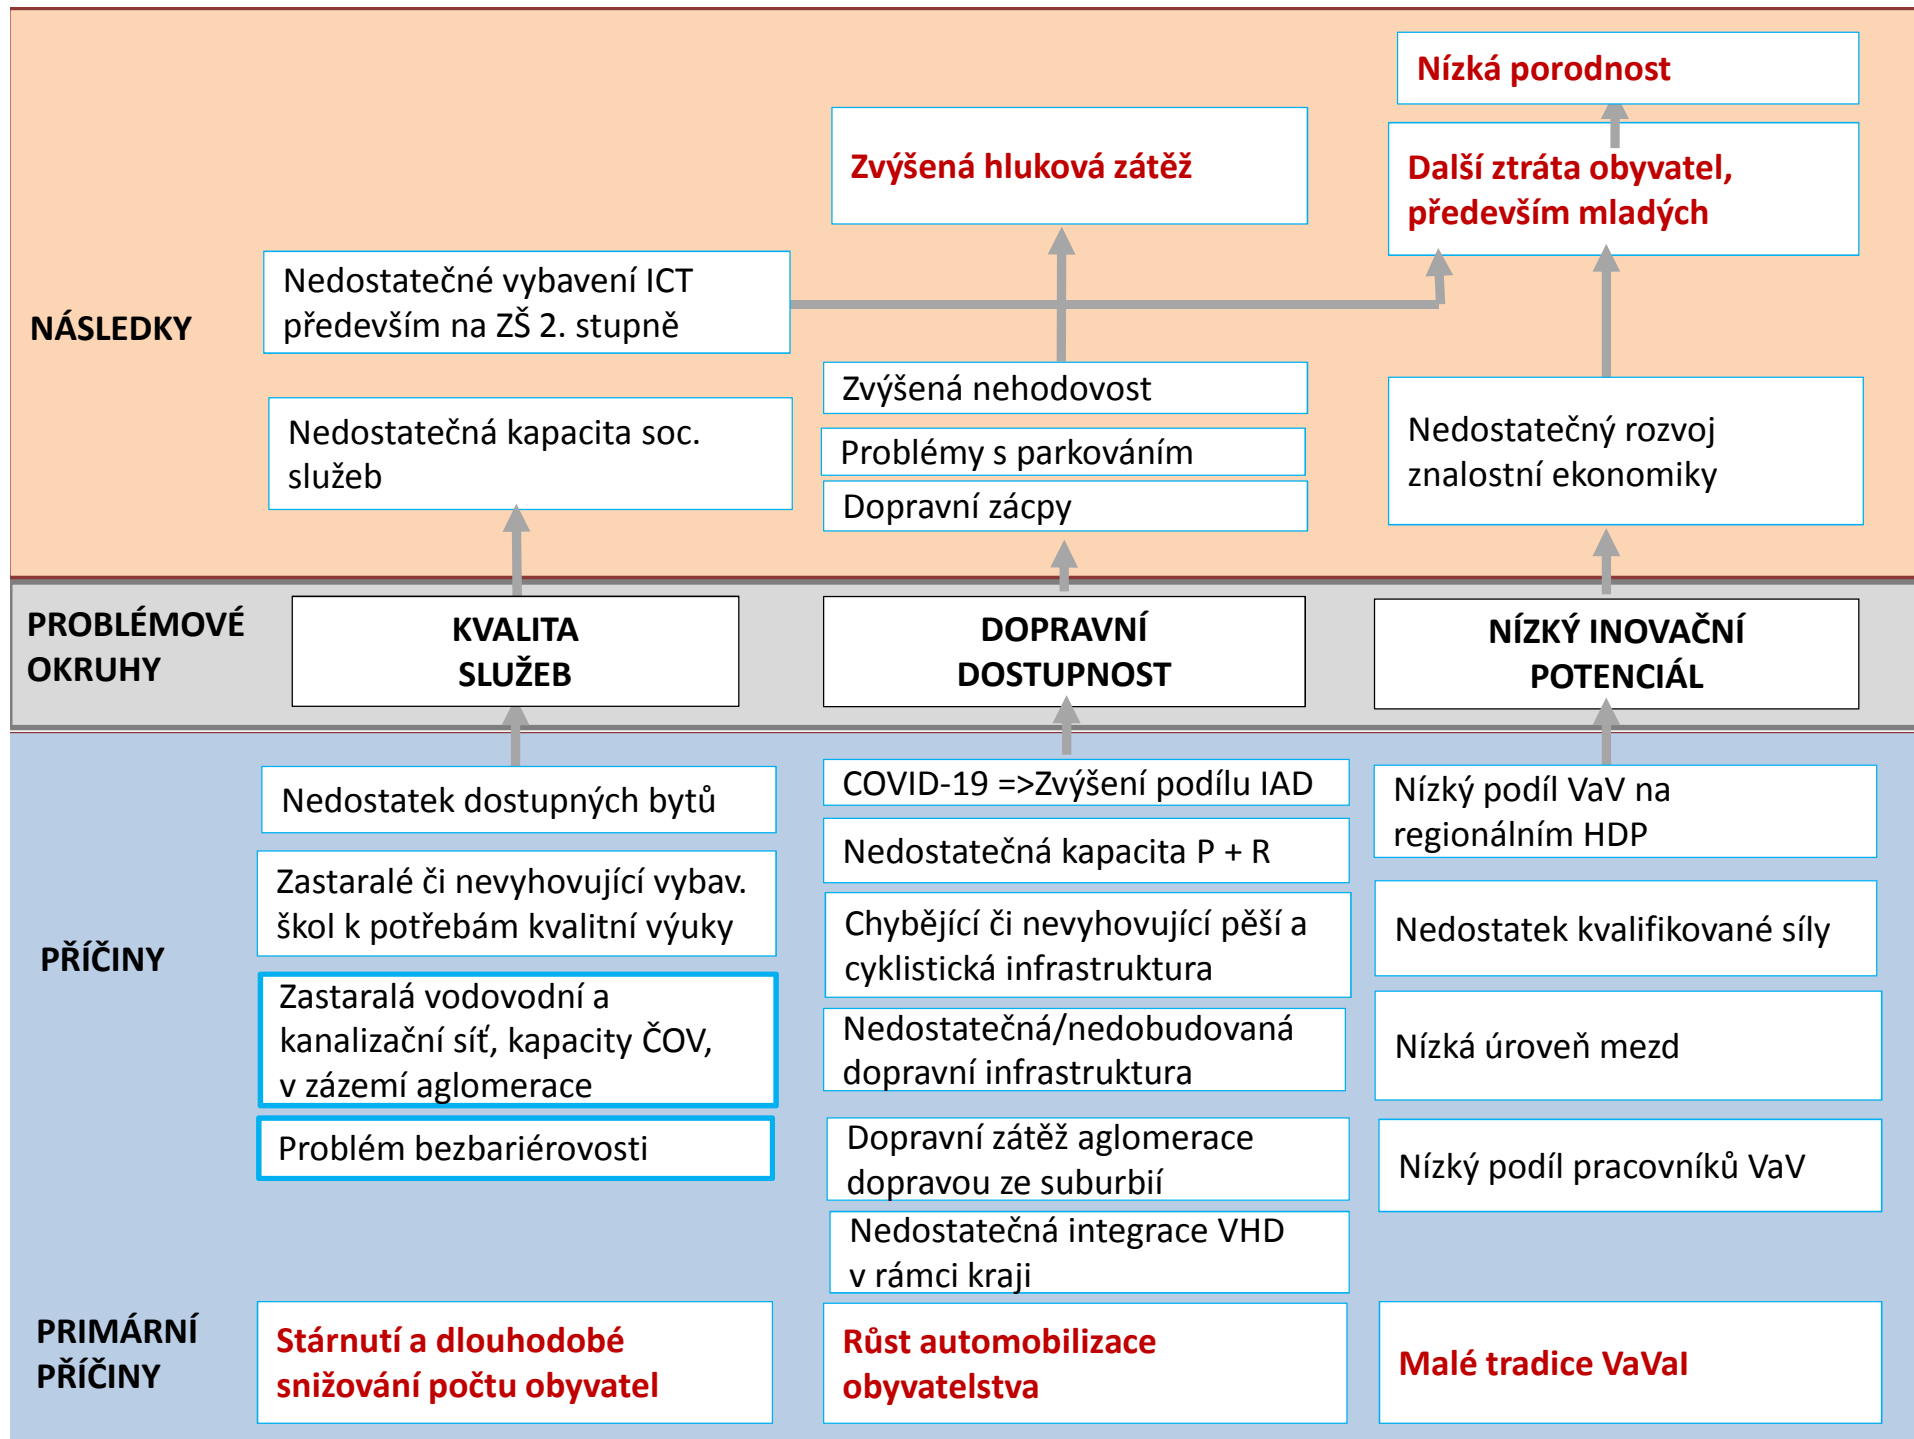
Nízká porodnost

Zvýšená hluková zátěž

Další ztráta obyvatel, především mladých

NÁSLEDKY

Nedostatečné vybavení ICT především na ZŠ 2. stupně

Zvýšená nehodovost

Problémy s parkováním

Dopravní zácpy

Nedostatečná kapacita soc. služeb

Nedostatečný rozvoj znalostní ekonomiky

PROBLÉMOVÉ OKRUHY

KVALITA SLUŽEB

DOPRAVNÍ DOSTUPNOST

NÍZKÝ INOVAČNÍ POTENCIÁL

PŘÍČINY

Nedostatek dostupných bytů

Zastaralé či nevyhovující vybav. škol k potřebám kvalitní výuky

Zastaralá vodovodní a kanalizační síť, kapacity ČOV, v zázemí aglomerace

Problém bezbariérovosti

COVID-19 =>Zvýšení podílu IAD

Nedostatečná kapacita P + R

Chybějící či nevyhovující pěší a cyklistická infrastruktura

Nedostatečná/nedobudovaná dopravní infrastruktura

Dopravní zátěž aglomerace dopravou ze suburbií

Nedostatečná integrace VHD v rámci kraji

Nízký podíl VaV na regionálním HDP

Nedostatek kvalifikované síly

Nízká úroveň mezd

Nízký podíl pracovníků VaV

PRIMÁRNÍ PŘÍČINY

Stárnutí a dlouhodobé snižování počtu obyvatel

Růst automobilizace obyvatelstva

Malé tradice VaVaI